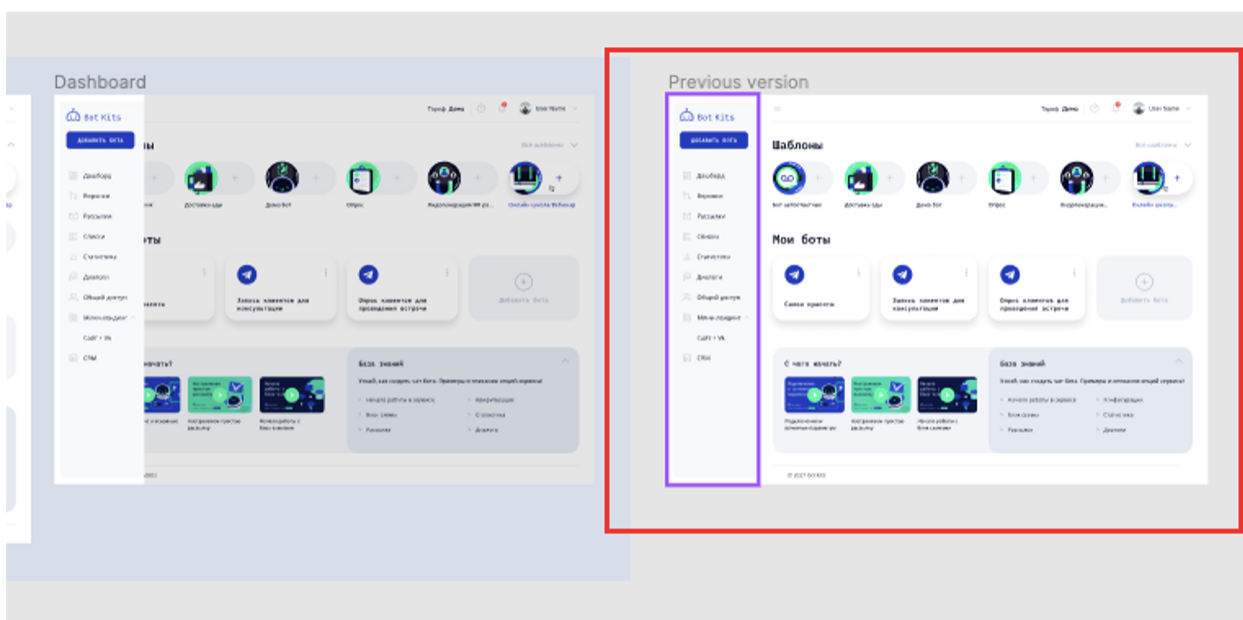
Dashboard

Bot Kits
Добавить бота
Дашборд
Воронки
Рассылки
Списки
Статистика
Диалоги
Общий доступ
Мини-лендинг
CRM

Тариф Демо
User Name

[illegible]ны
Все шаблоны
Доставка еды
Демо бот
Опрос
Видеолендинг
Онлайн-услуга Вебинар

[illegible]оты
Запись клиентов для консультации
Опрос клиентов для проведения встречи
Добавить бота

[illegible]начать?
База знаний
Начало работы в сервисе
Конфигурации
Блок-схемы
Статистика
Рассылка
Диалоги

Previous version

Bot Kits
Добавить бота
Дашборд
Воронки
Рассылки
Списки
Статистика
Диалоги
Общий доступ
Мини-лендинг
CRM

Тариф Демо
User Name

Шаблоны
Все шаблоны
Бот автоответчик
Доставка еды
Демо бот
Опрос
Видеолендинг
Онлайн-услуга

Мои боты
Салон красоты
Запись клиентов для консультации
Опрос клиентов для проведения встречи
Добавить бота

С чего начать?
База знаний
Начало работы в сервисе
Конфигурации
Блок-схемы
Статистика
Рассылка
Диалоги

© 2021 Bot Kits